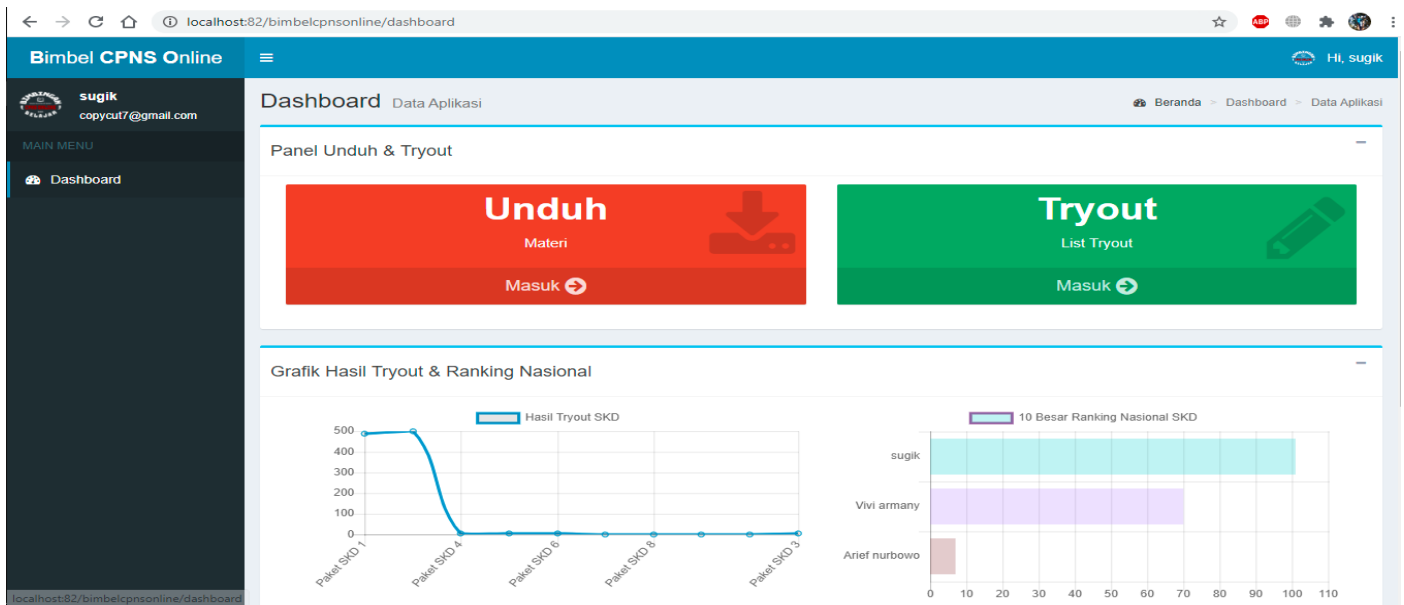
localhost:82/bimbelcpnsonline/dashboard

ABP

Bimbel CPNS Online

≡

Hi, sugik

sugik
copycut7@gmail.com

MAIN MENU

Dashboard

Dashboard Data Aplikasi

Beranda > Dashboard > Data Aplikasi

Panel Unduh & Tryout

Unduh
Materi
Masuk

Tryout
List Tryout
Masuk

Grafik Hasil Tryout & Ranking Nasional

Hasil Tryout SKD

500
400
300
200
100
0

Paket SKD 1
Paket SKD 4
Paket SKD 6
Paket SKD 8
Paket SKD 3

10 Besar Ranking Nasional SKD

sugik
Vivi armany
Arief nurbowo

0 10 20 30 40 50 60 70 80 90 100 110

localhost:82/bimbelcpnsonline/dashboard